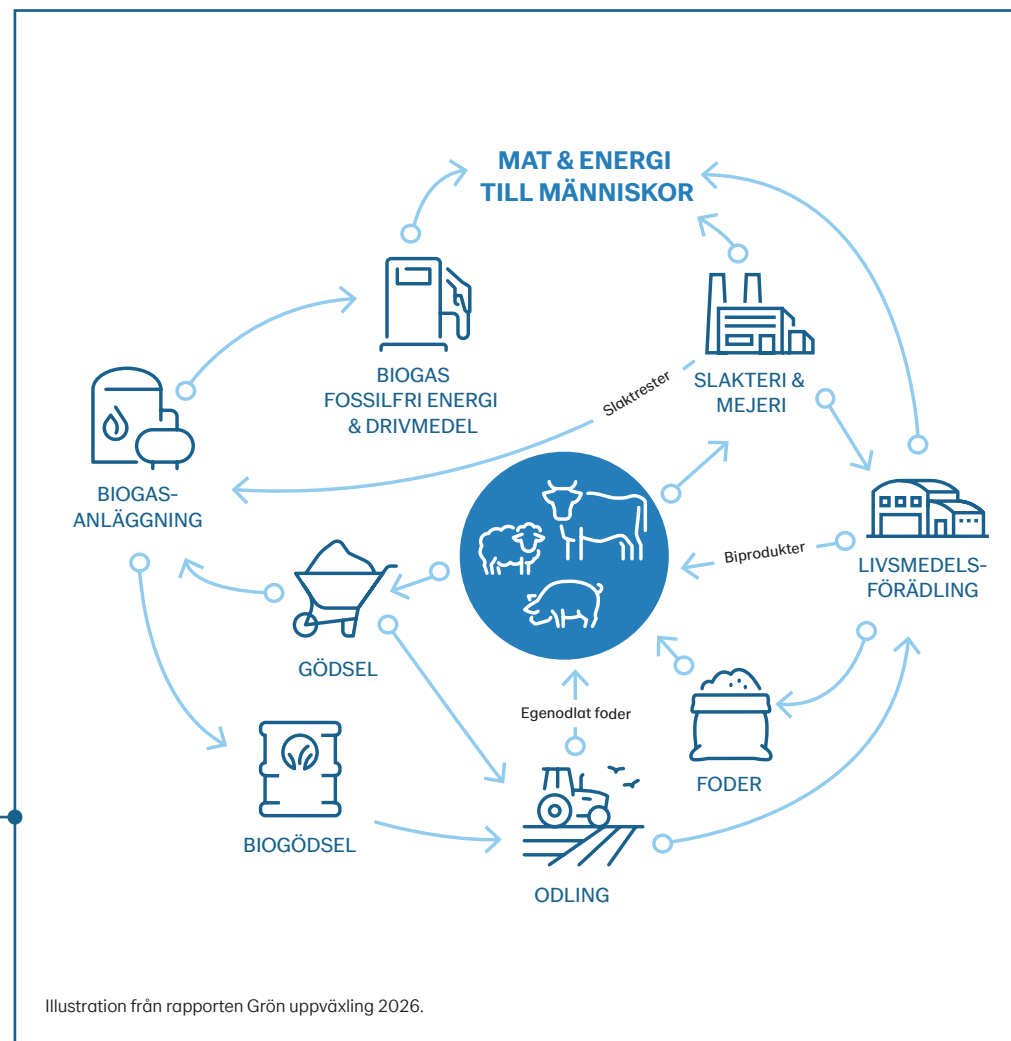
MAT & ENERGI
TILL MÄNNISKOR

BIOGAS
FOSSILFRI ENERGI
& DRIVMEDEL

SLAKTERI &
MEJERI

Slaktrester

BIOGAS-
ANLÄGGNING

LIVSMEDELS-
FÖRÄDLING

Biprodukter

GÖDSEL

Egenodlat foder

FODER

BIOGÖDSEL

ODLING

Illustration från rapporten Grön uppväxling 2026.